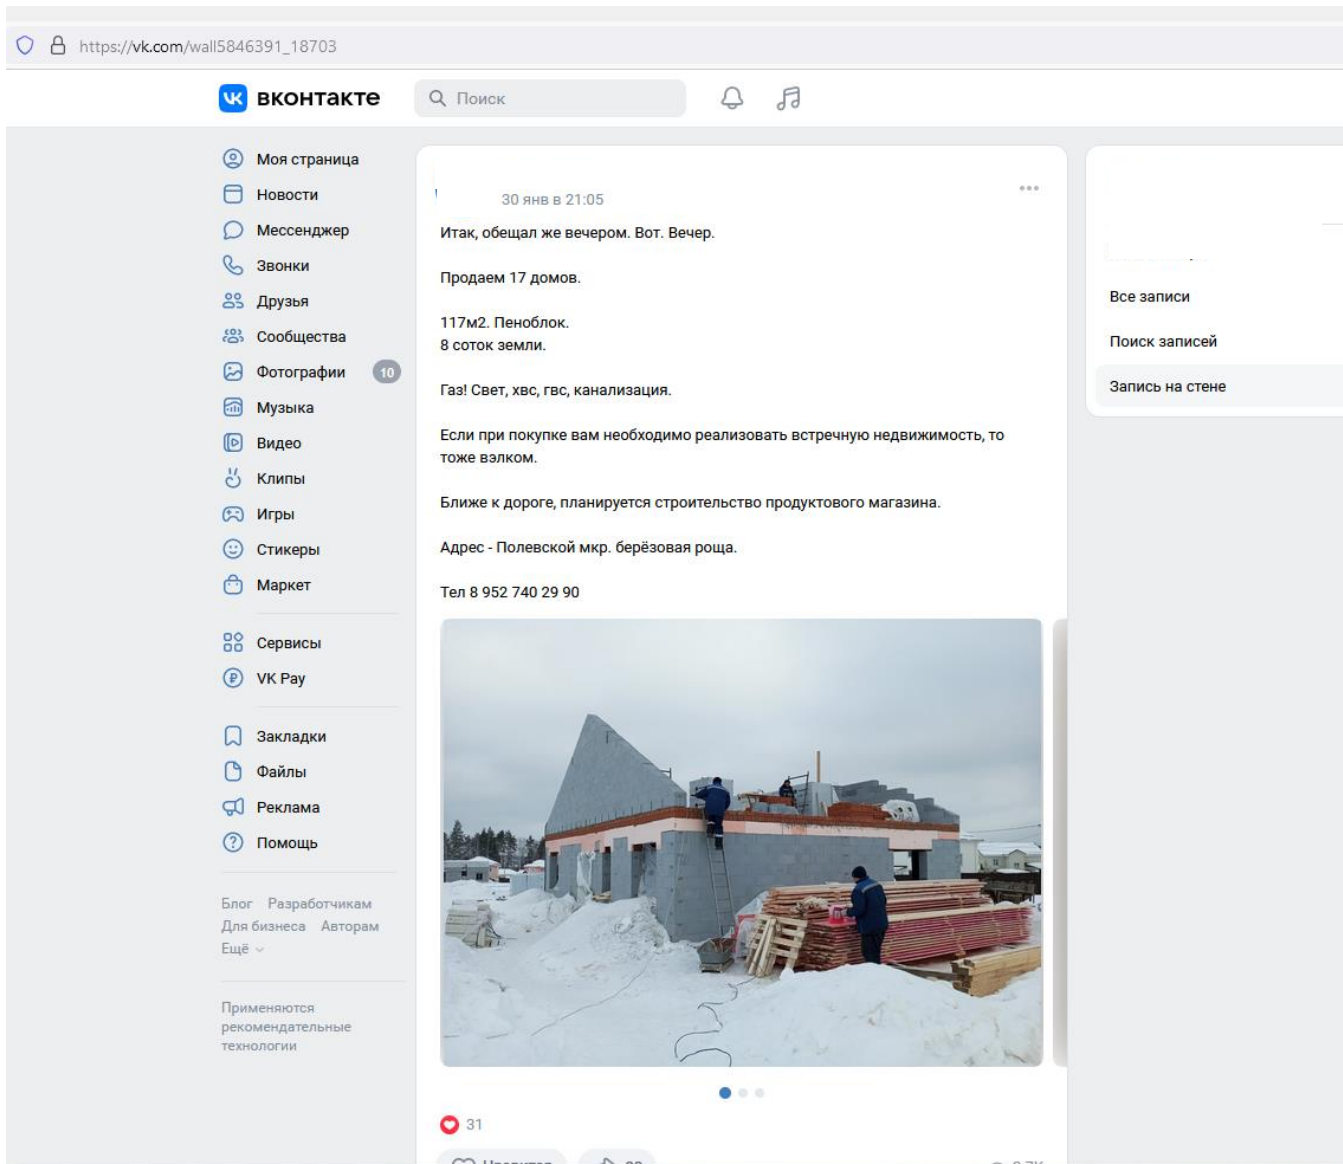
https://vk.com/wall5846391_18703

ВКОНТАКТЕ

Поиск

Моя страница
Новости
Мессенджер
Звонки
Друзья
Сообщества
Фотографии 10
Музыка
Видео
Клипы
Игры
Стикеры
Маркет

Сервисы
VK Pay

Закладки
Файлы
Реклама
Помощь

Блог Разработчикам
Для бизнеса Авторам
Ещё

Применяются рекомендательные технологии

30 янв в 21:05

Итак, обещал же вечером. Вот. Вечер.

Продаем 17 домов.

117м2. Пеноблок.
8 соток земли.

Газ! Свет, хвс, гвс, канализация.

Если при покупке вам необходимо реализовать встречную недвижимость, то тоже вэлком.

Ближе к дороге, планируется строительство продуктового магазина.

Адрес - Полевской мкр. берёзовая роща.

Тел 8 952 740 29 90

31

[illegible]

Все записи

Поиск записей

Запись на стене